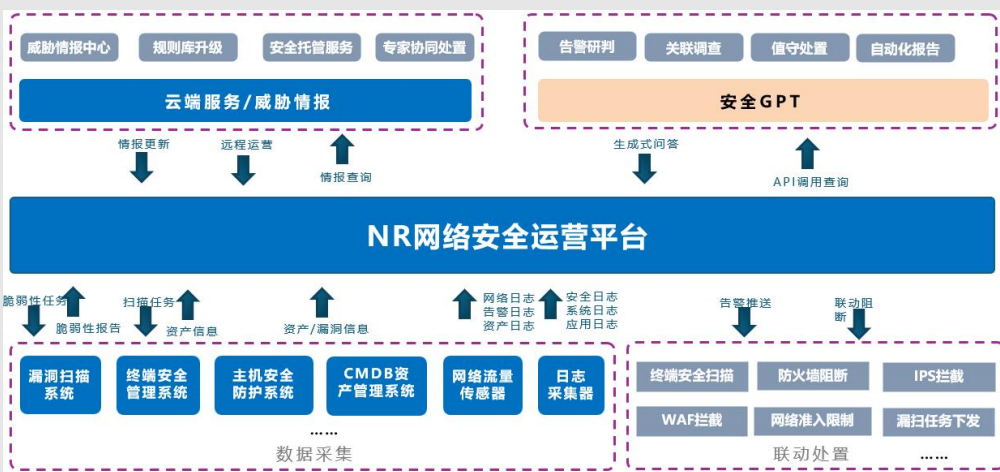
威胁情报中心
规则库升级
安全托管服务
专家协同处置

云端服务/威胁情报

告警研判
关联调查
值守处置
自动化报告

安全GPT

情报更新
远程运营
情报查询
生成式问答
API调用查询

NR网络安全运营平台

脆弱性任务
脆弱性报告
扫描任务
资产信息
资产/漏洞信息
网络日志
告警日志
资产日志
安全日志
系统日志
应用日志
告警推送
联动阻断

漏洞扫描系统
终端安全管理系统
主机安全防护系统
CMDB资产管理系统
网络流量传感器
日志采集器
……
数据采集

终端安全扫描
防火墙阻断
IPS拦截
WAF拦截
网络准入限制
漏扫任务下发
联动处置
……